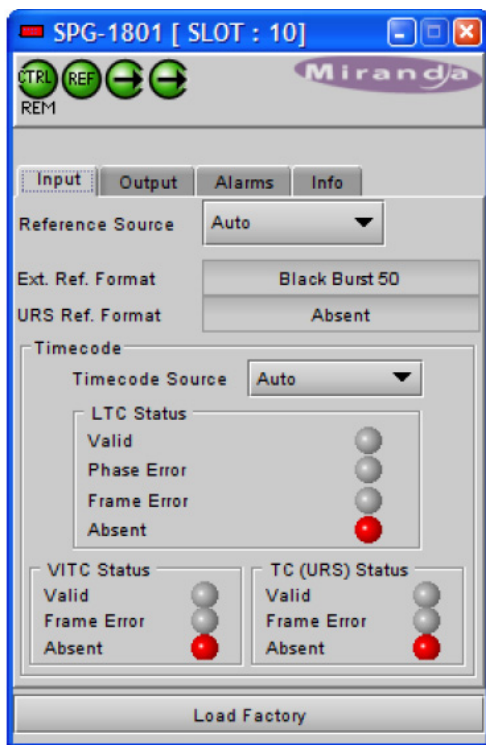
SPG-1801 [ SLOT : 10]

CTRL REF
REM

Miranda

Input Output Alarms Info

Reference Source Auto

Ext. Ref. Format Black Burst 50
URS Ref. Format Absent

Timecode
Timecode Source Auto

LTC Status
Valid
Phase Error
Frame Error
Absent

VITC Status
Valid
Frame Error
Absent

TC (URS) Status
Valid
Frame Error
Absent

Load Factory